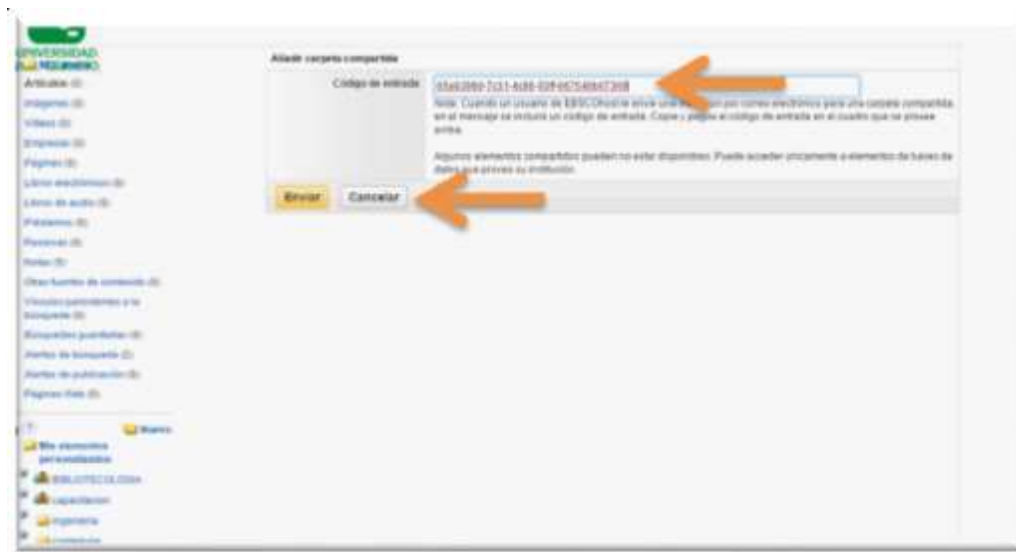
UNIVERSIDAD

Artículos (0)
Imágenes (0)
Videos (0)
Empresas (0)
Páginas (0)
Libros electrónicos (0)
Libros de audio (0)
Palabras (0)
Personas (0)
Notas (0)
Otras fuentes de contenido (0)
Vínculos persistentes a la búsqueda (0)
Búsquedas guardadas (0)
Alertas de búsqueda (0)
Alertas de publicación (0)
Páginas Web (0)

Nuevo
Mis elementos personalizados
BIBLIOTECOLOGIA
capacitacion
ingenieria
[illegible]

Añadir carpeta compartida

Código de entrada: 05ab2860-7c11-4d46-93f4-6754b6f7368

Nota: Cuando un usuario de EBSCOhost le envíe un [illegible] por correo electrónico para una carpeta compartida en el mensaje se incluirá un código de entrada. Copie y pegue el código de entrada en el cuadro que se provee arriba.

Algunos elementos compartidos pueden no estar disponibles. Puede acceder únicamente a elementos de bases de datos que provee su institución.

Enviar Cancelar